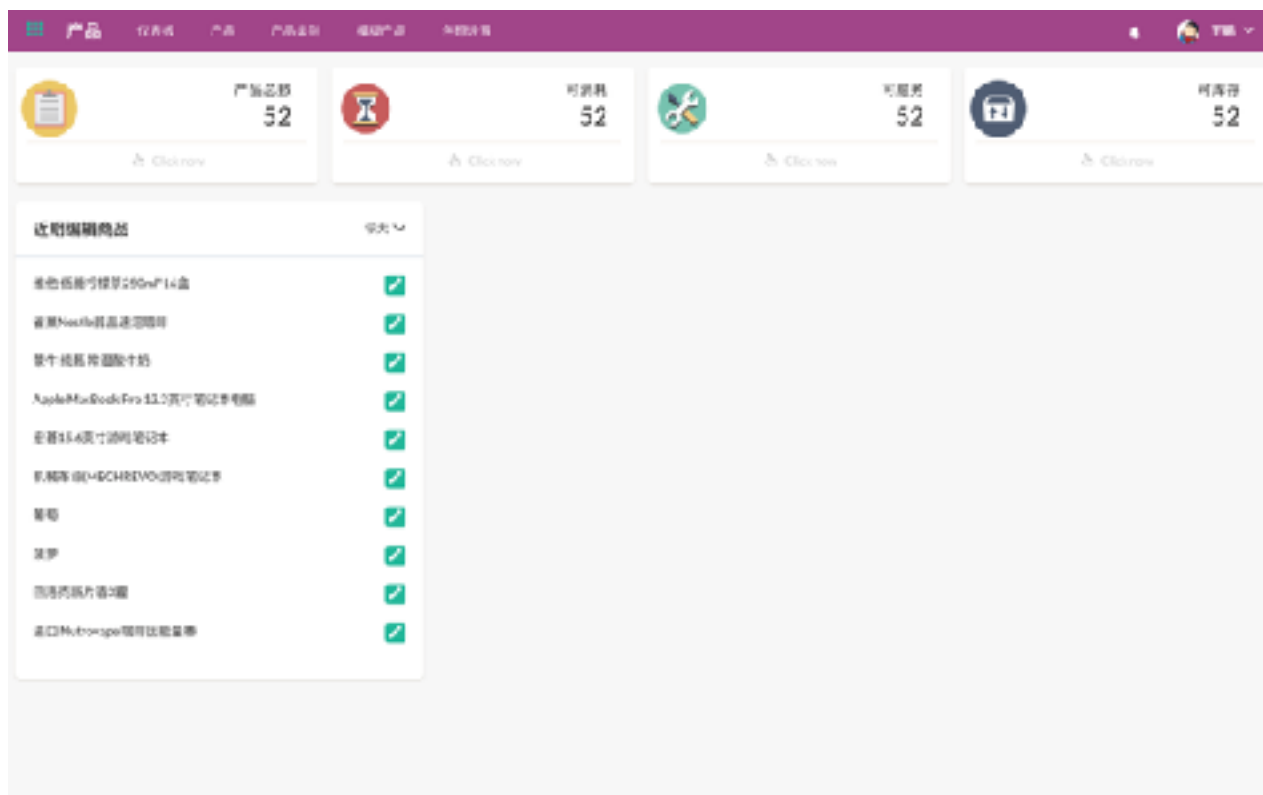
产品 仪表板 产品 产品类别 编辑产品 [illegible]

产品总数
52
Click now

可消耗
52
Click now

可服务
52
Click now

可库存
52
Click now

近期编辑商品
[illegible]

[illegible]250ml*14盒
雀巢Nestle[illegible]
蒙牛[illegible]
AppleMacBookPro 13.3英寸笔记本电脑
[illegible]15.6英寸游戏笔记本
机械革命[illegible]游戏笔记本
葡萄
菠萝
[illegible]
进口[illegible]